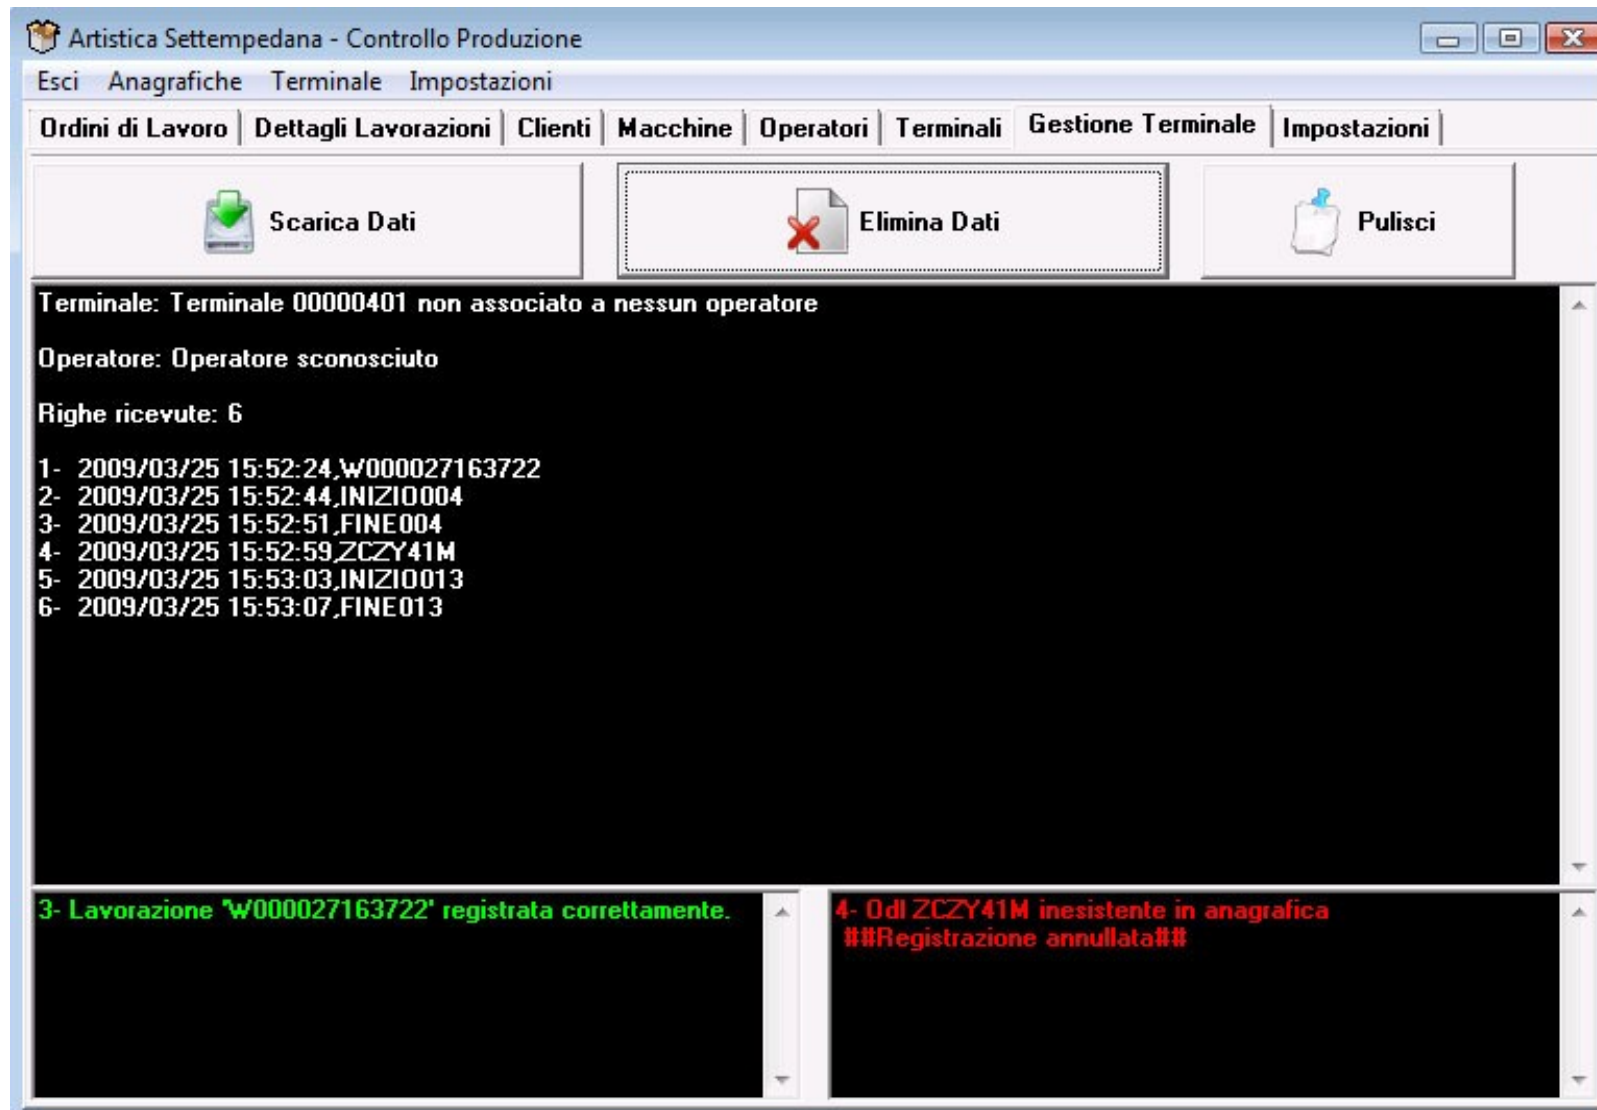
Artistica Settempedana - Controllo Produzione

Esci Anagrafiche Terminale Impostazioni

Ordini di Lavoro | Dettagli Lavorazioni | Clienti | Macchine | Operatori | Terminali | Gestione Terminale | Impostazioni

Scarica Dati

Elimina Dati

Pulisci

Terminale: Terminale 00000401 non associato a nessun operatore

Operatore: Operatore sconosciuto

Righe ricevute: 6

1- 2009/03/25 15:52:24,W000027163722
2- 2009/03/25 15:52:44,INIZIO004
3- 2009/03/25 15:52:51,FINE004
4- 2009/03/25 15:52:59,ZCZY41M
5- 2009/03/25 15:53:03,INIZIO013
6- 2009/03/25 15:53:07,FINE013

3- Lavorazione 'W000027163722' registrata correttamente.

4- OdI ZCZY41M inesistente in anagrafica
##Registrazione annullata##